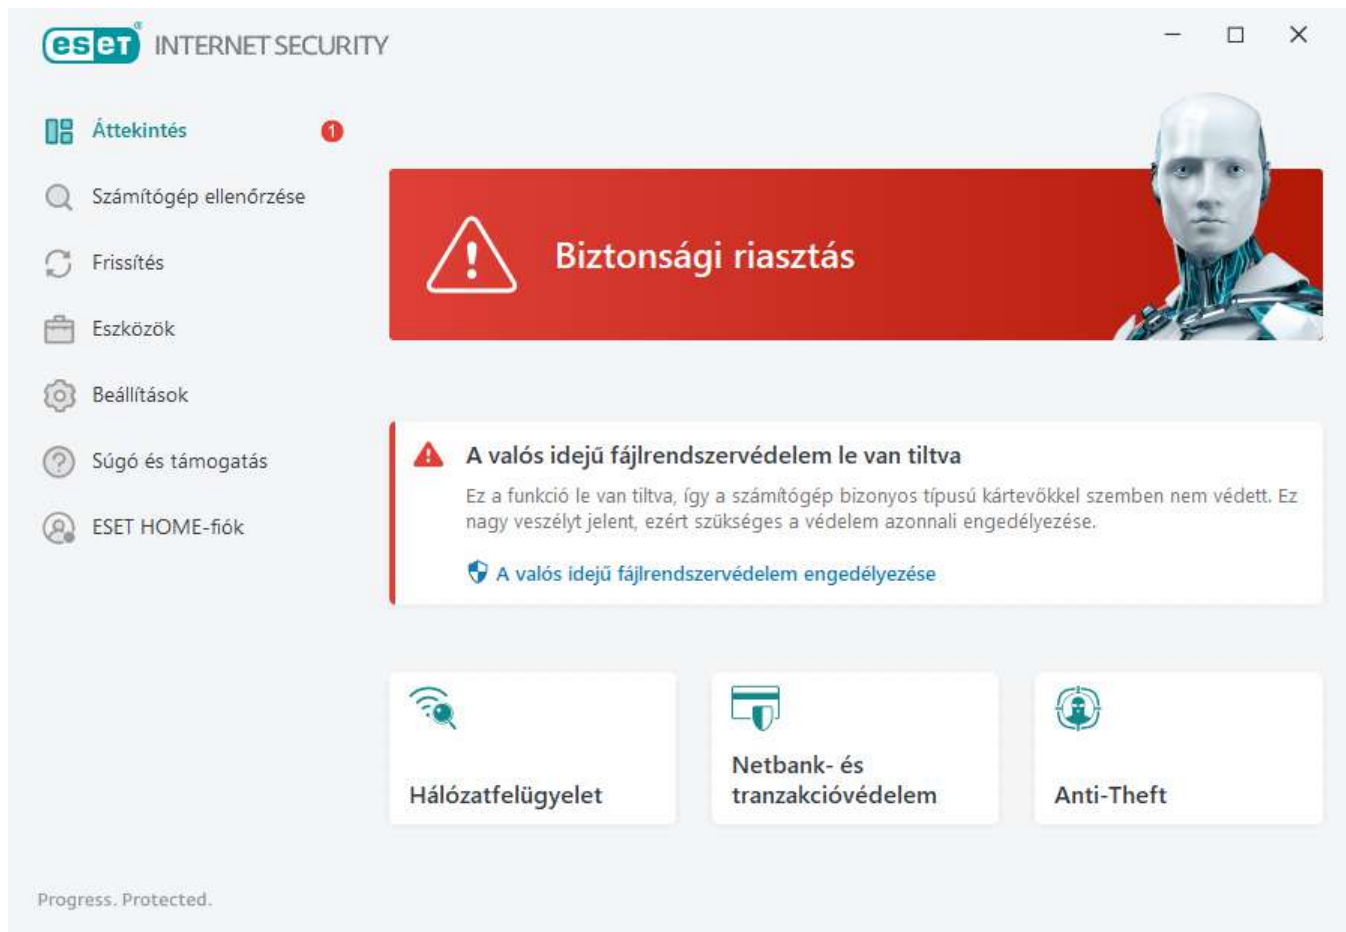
eset INTERNET SECURITY

Áttekintés 1

Számítógép ellenőrzése

Frissítés

Eszközök

Beállítások

Súgó és támogatás

ESET HOME-fiók

Biztonsági riasztás

A valós idejű fájlrendszervédelem le van tiltva

Ez a funkció le van tiltva, így a számítógép bizonyos típusú kártevőkkel szemben nem védett. Ez nagy veszélyt jelent, ezért szükséges a védelem azonnali engedélyezése.

A valós idejű fájlrendszervédelem engedélyezése

Hálózatfelügyelet

Netbank- és tranzakcióvédelem

Anti-Theft

Progress. Protected.